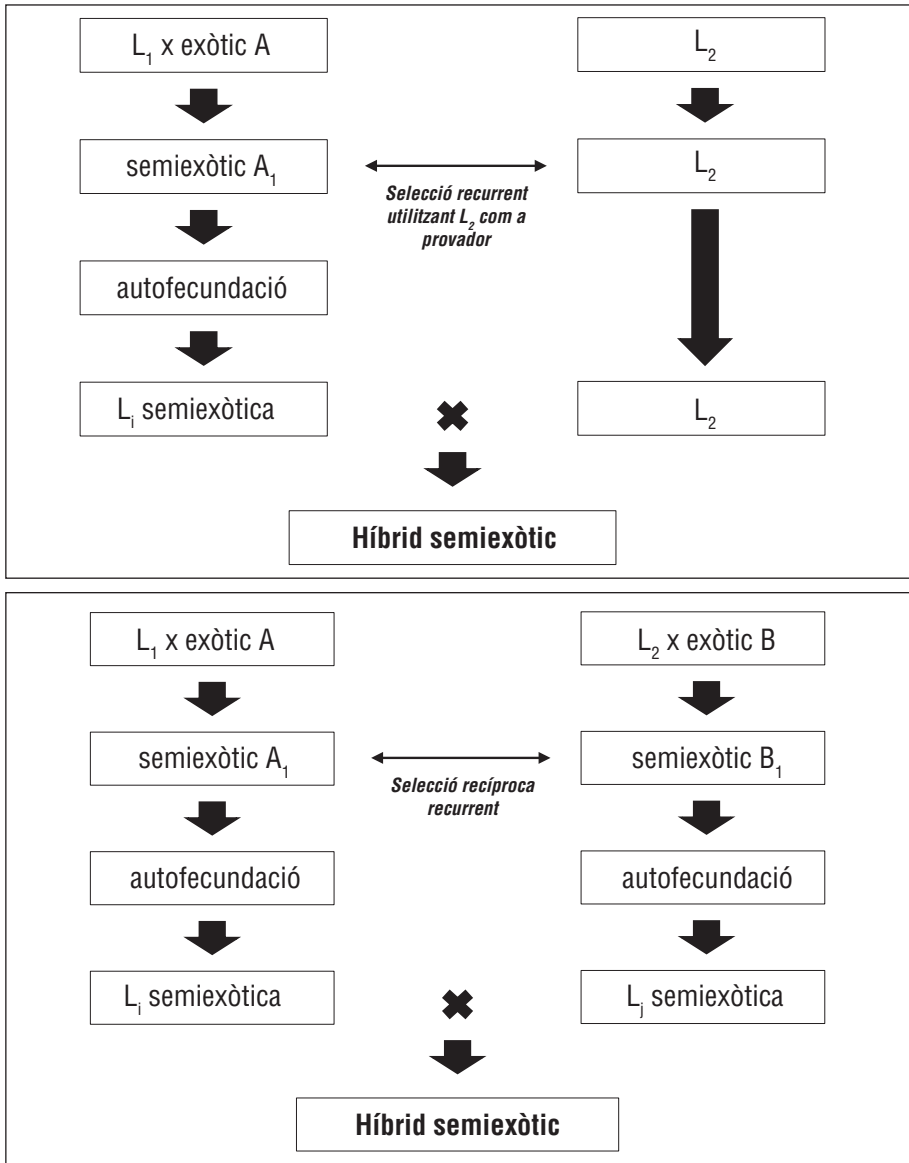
$L_1$ x exòtic A

$L_2$

semiexòtic $A_1$

Selecció recurrent utilitzant $L_2$ com a provador

$L_2$

autofecundació

$L_i$ semiexòtica

$L_2$

Híbrid semiexòtic

$L_1$ x exòtic A

$L_2$ x exòtic B

semiexòtic $A_1$

Selecció recíproca recurrent

semiexòtic $B_1$

autofecundació

autofecundació

$L_i$ semiexòtica

$L_j$ semiexòtica

Híbrid semiexòtic